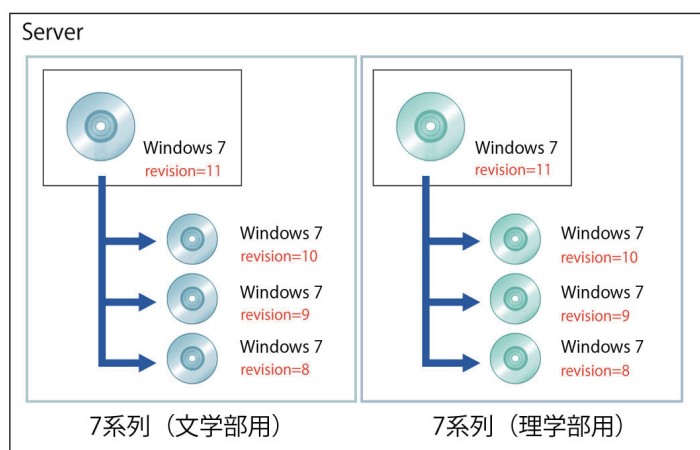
Server

Windows 7
revision=11

Windows 7
revision=10

Windows 7
revision=9

Windows 7
revision=8

7系列（文学部用）

Windows 7
revision=11

Windows 7
revision=10

Windows 7
revision=9

Windows 7
revision=8

7系列（理学部用）